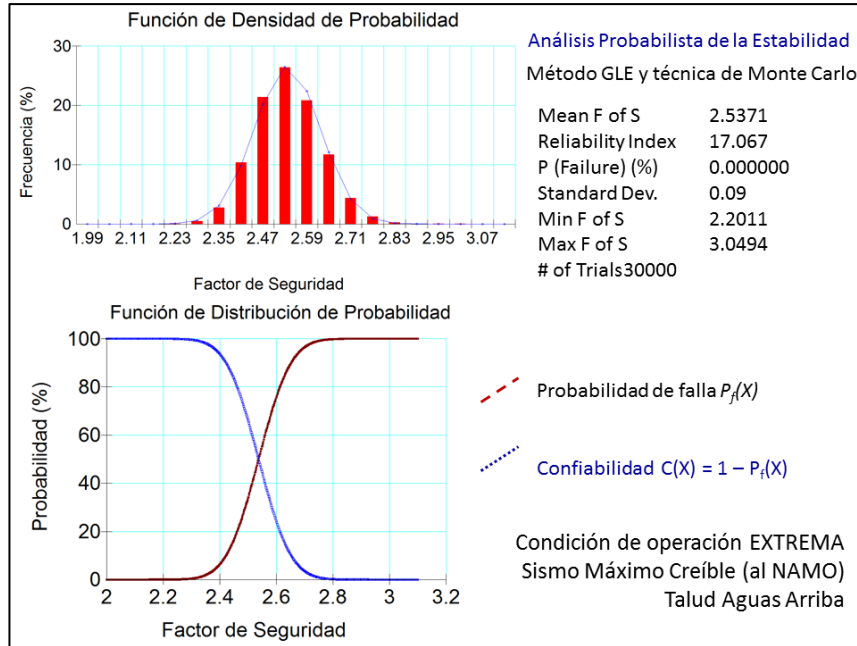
Función de Densidad de Probabilidad

30
20
10
0

Frecuencia (%)

1.99 2.11 2.23 2.35 2.47 2.59 2.71 2.83 2.95 3.07

Factor de Seguridad

Análisis Probabilista de la Estabilidad

Método GLE y técnica de Monte Carlo

| | |
|---|---|
| Mean F of S | 2.5371 |
| Reliability Index | 17.067 |
| P (Failure) (%) | 0.000000 |
| Standard Dev. | 0.09 |
| Min F of S | 2.2011 |
| Max F of S | 3.0494 |
| # of Trials30000 | |

Función de Distribución de Probabilidad

100
80
60
40
20
0

Probabilidad (%)

2 2.2 2.4 2.6 2.8 3 3.2

Factor de Seguridad

Probabilidad de falla $P_f(X)$

Confiabilidad $C(X) = 1 - P_f(X)$

Condición de operación EXTREMA
Sismo Máximo Creíble (al NAMO)
Talud Aguas Arriba